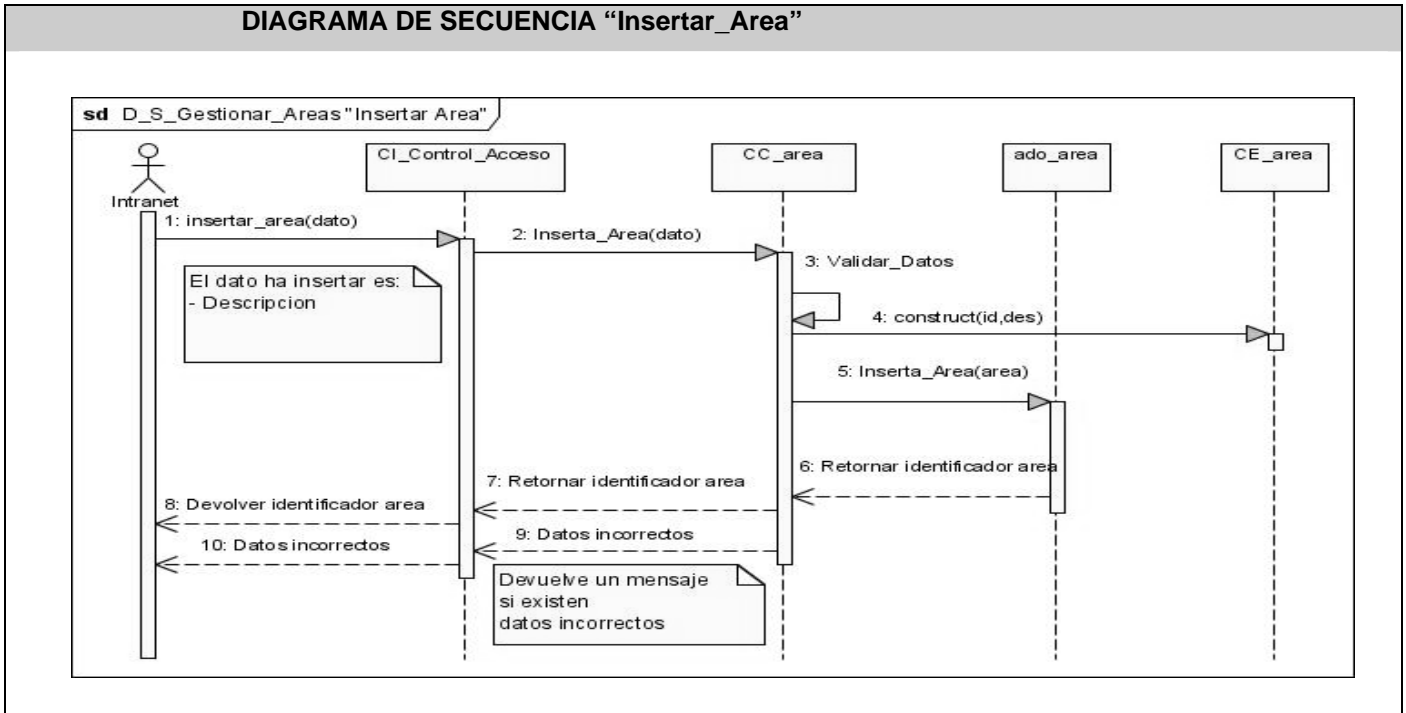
DIAGRAMA DE SECUENCIA "Insertar_Area"

sd D_S_Gestionar_Areas "Insertar Area"

Intranet

CI_Control_Acceso

CC_area

ado_area

CE_area

1: insertar_area(dato)

2: Inserta_Area(dato)

3: Validar_Datos

El dato ha insertar es:
- Descripcion

4: construct(id,des)

5: Inserta_Area(area)

6: Retornar identificador area

7: Retornar identificador area

8: Devolver identificador area

9: Datos incorrectos

10: Datos incorrectos

Devuelve un mensaje si existen datos incorrectos